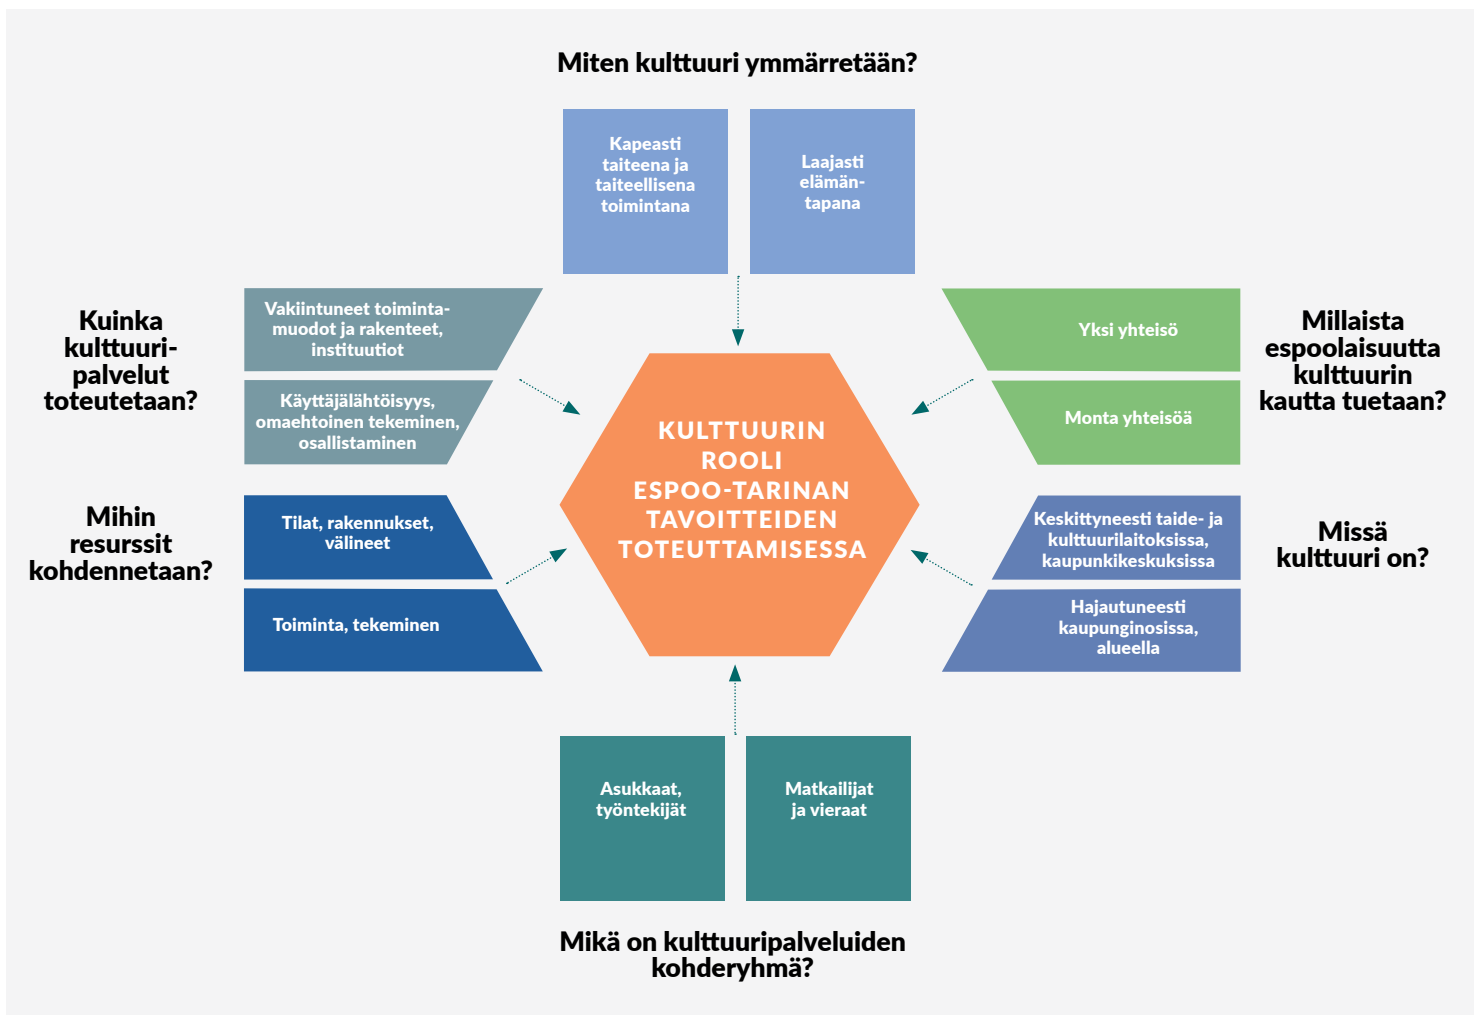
Miten kulttuuri ymmärretään?

Kapeasti taiteena ja taiteellisena toimintana

Laajasti elämäntapana

Kuinka kulttuuripalvelut toteutetaan?

Vakiintuneet toimintamuodot ja rakenteet, instituutiot

Käyttäjälähtöisyys, omaehtoinen tekeminen, osallistaminen

Millaista espoolaisuutta kulttuurin kautta tuetaan?

Yksi yhteisö

Monta yhteisöä

KULTTUURIN ROOLI ESPOO-TARINAN TAVOITTEIDEN TOTEUTTAMISESSA

Mihin resurssit kohdennetaan?

Tilat, rakennukset, välineet

Toiminta, tekeminen

Missä kulttuuri on?

Keskittyneesti taide- ja kulttuurilaitoksissa, kaupunkikeskuksissa

Hajautuneesti kaupunginosissa, alueella

Asukkaat, työntekijät

Matkailijat ja vieraat

Mikä on kulttuuripalveluiden kohderyhmä?